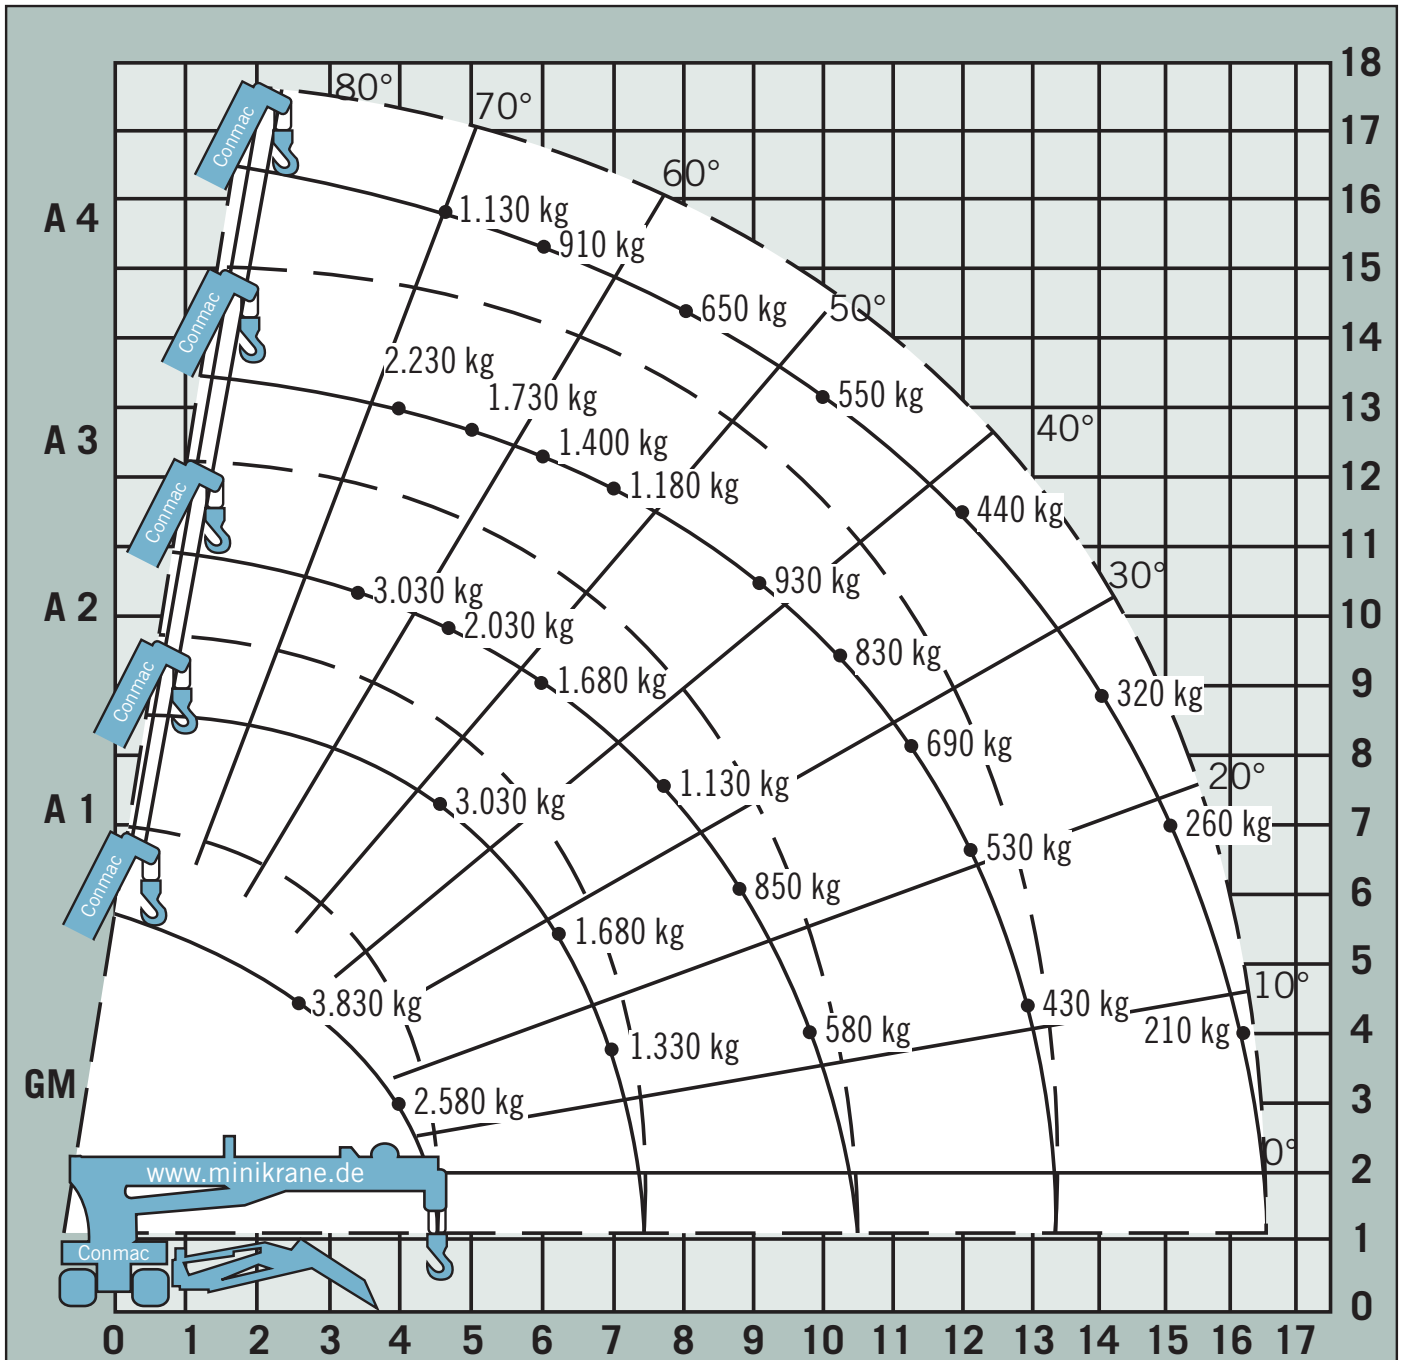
18
17
16
15
14
13
12
11
10
9
8
7
6
5
4
3
2
1
0

80°
70°
60°
50°
40°
30°
20°
10°
0°

A 4
A 3
A 2
A 1
GM

Conmac
Conmac
Conmac
Conmac
Conmac

1.130 kg
910 kg
650 kg
550 kg
440 kg
320 kg
260 kg
210 kg

2.230 kg
1.730 kg
1.400 kg
1.180 kg
930 kg
830 kg
690 kg
530 kg
430 kg

3.030 kg
2.030 kg
1.680 kg
1.130 kg
850 kg
580 kg

3.030 kg
1.680 kg
1.330 kg

3.830 kg
2.580 kg

www.minikrane.de
Conmac

0 1 2 3 4 5 6 7 8 9 10 11 12 13 14 15 16 17